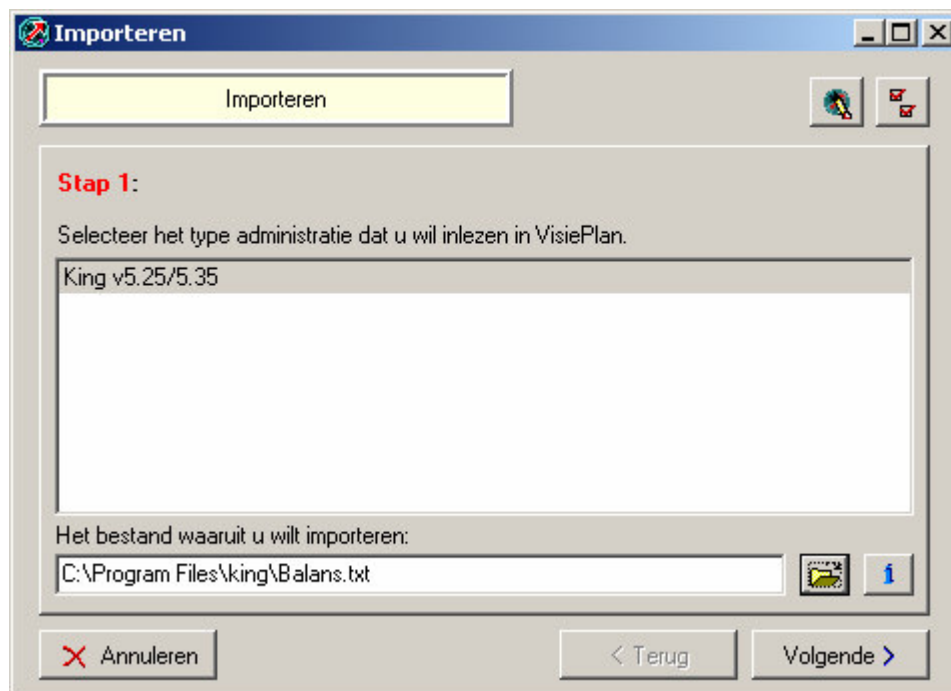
Importeren

Importeren

Stap 1:

Selecteer het type administratie dat u wil inlezen in VisiePlan.

King v5.25/5.35

Het bestand waaruit u wilt importeren:

C:\Program Files\king\Balans.txt

i

Annuleren

< Terug

Volgende >